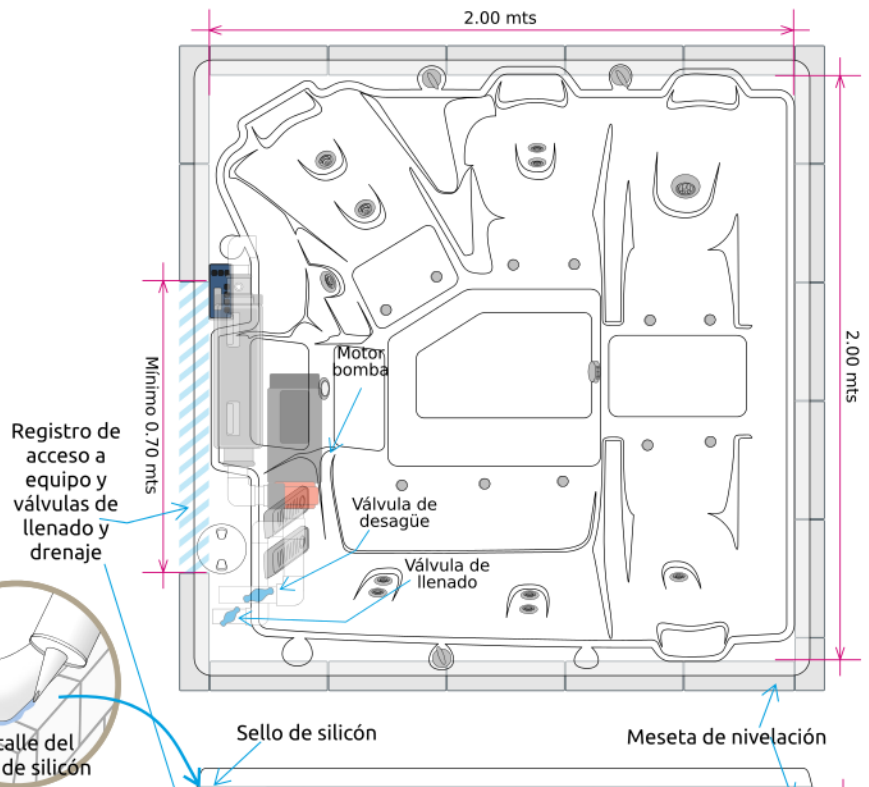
2.00 mts

2.00 mts

Mínimo 0.70 mts

Motor bomba

Registro de acceso a equipo y válvulas de llenado y drenaje

Válvula de desagüe

Válvula de llenado

Sello de silicón

Meseta de nivelación

talle del
de silicón